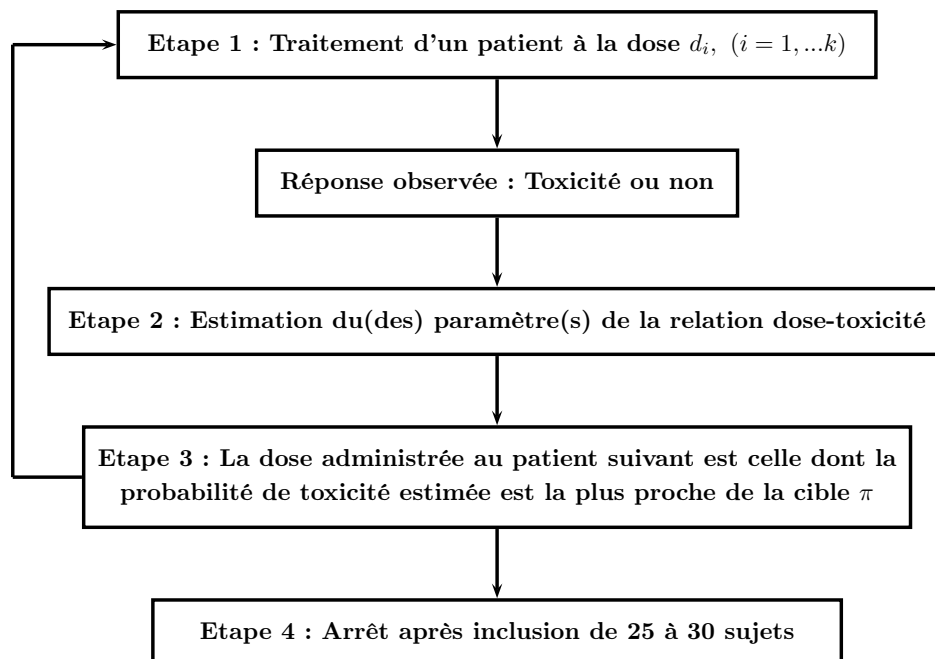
Etape 1 : Traitement d'un patient à la dose $d_i,\ (i = 1, ...k)$

Réponse observée : Toxicité ou non

Etape 2 : Estimation du(des) paramètre(s) de la relation dose-toxicité

Etape 3 : La dose administrée au patient suivant est celle dont la probabilité de toxicité estimée est la plus proche de la cible $\pi$

Etape 4 : Arrêt après inclusion de 25 à 30 sujets